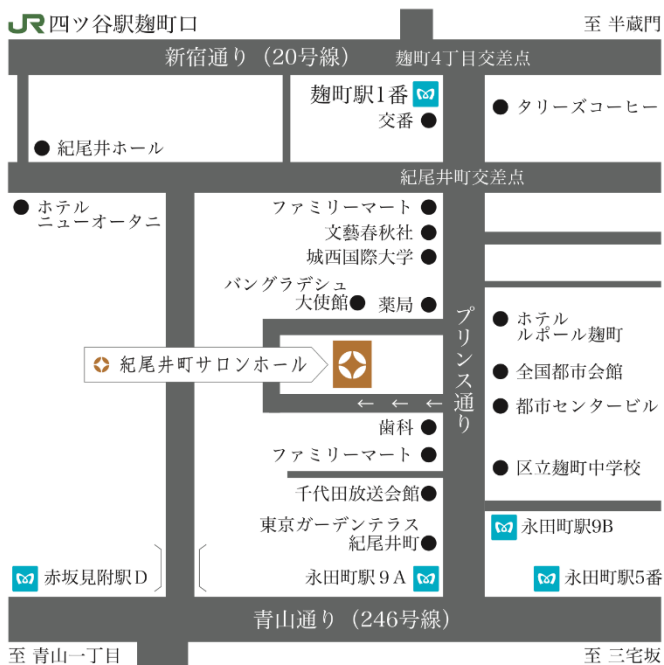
JR四ツ谷駅麹町口

至 半蔵門

新宿通り（20号線）

麹町4丁目交差点

麹町駅1番

交番

タリーズコーヒー

紀尾井ホール

紀尾井町交差点

ホテル
ニューオータニ

ファミリーマート

文藝春秋社

城西国際大学

バングラデシュ
大使館

薬局

プリンス通り

ホテル
ルポール麹町

紀尾井町サロンホール

全国都市会館

都市センタービル

歯科

ファミリーマート

区立麹町中学校

千代田放送会館

東京ガーデンテラス
紀尾井町

永田町駅9B

赤坂見附駅D

永田町駅９Ａ

永田町駅5番

青山通り（246号線）

至 青山一丁目

至 三宅坂